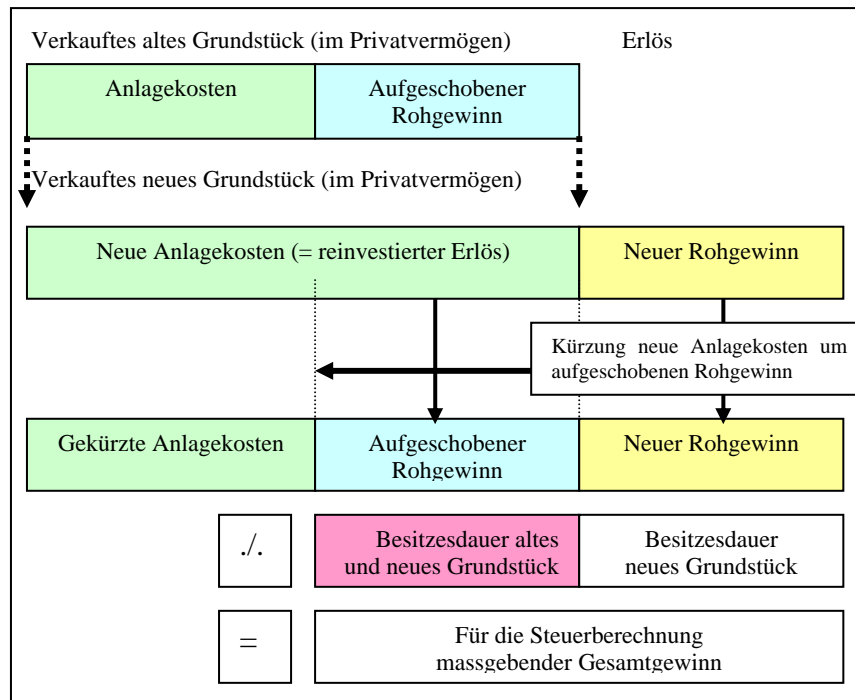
Verkauftes altes Grundstück (im Privatvermögen)

Erlös

Anlagekosten

Aufgeschobener Rohgewinn

Verkauftes neues Grundstück (im Privatvermögen)

Neue Anlagekosten (= reinvestierter Erlös)

Neuer Rohgewinn

Kürzung neue Anlagekosten um aufgeschobenen Rohgewinn

Gekürzte Anlagekosten

Aufgeschobener Rohgewinn

Neuer Rohgewinn

./.

Besitzesdauer altes und neues Grundstück

Besitzesdauer neues Grundstück

=

Für die Steuerberechnung massgebender Gesamtgewinn